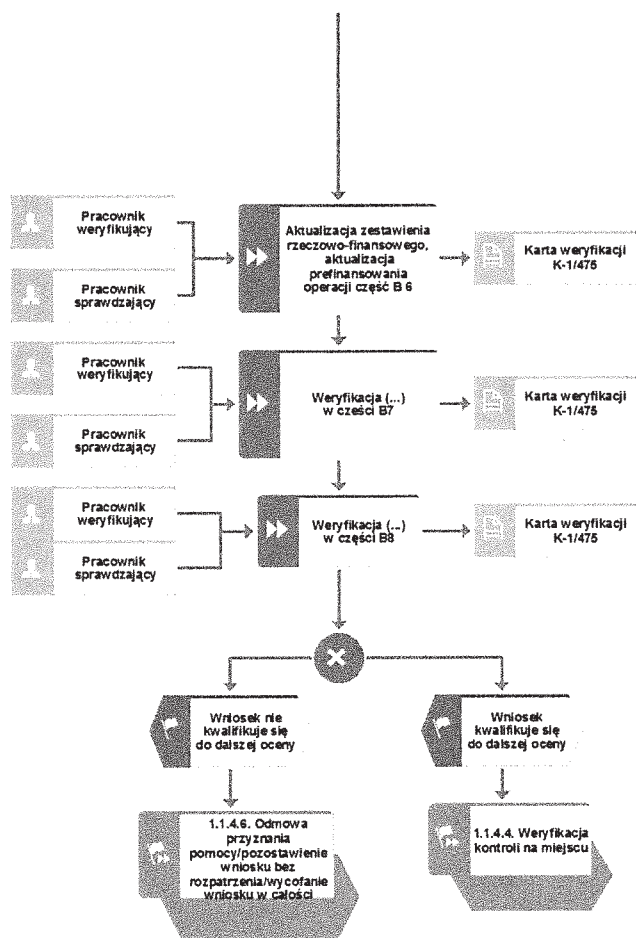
Pracownik weryfikujący

Pracownik sprawdzający

Aktualizacja zestawienia rzeczowo-finansowego, aktualizacja prefinansowania operacji część B 6

Karta weryfikacji K-1/475

Pracownik weryfikujący

Pracownik sprawdzający

Weryfikacja (...) w części B7

Karta weryfikacji K-1/475

Pracownik weryfikujący

Pracownik sprawdzający

Weryfikacja (...) w części B8

Karta weryfikacji K-1/475

Wniosek nie kwalifikuje się do dalszej oceny

Wniosek kwalifikuje się do dalszej oceny

1.1.4.6. Odmowa przyznania pomocy/pozostawienie wniosku bez rozpatrzenia/wycofanie wniosku w całości

1.1.4.4. Weryfikacja kontroli na miejscu